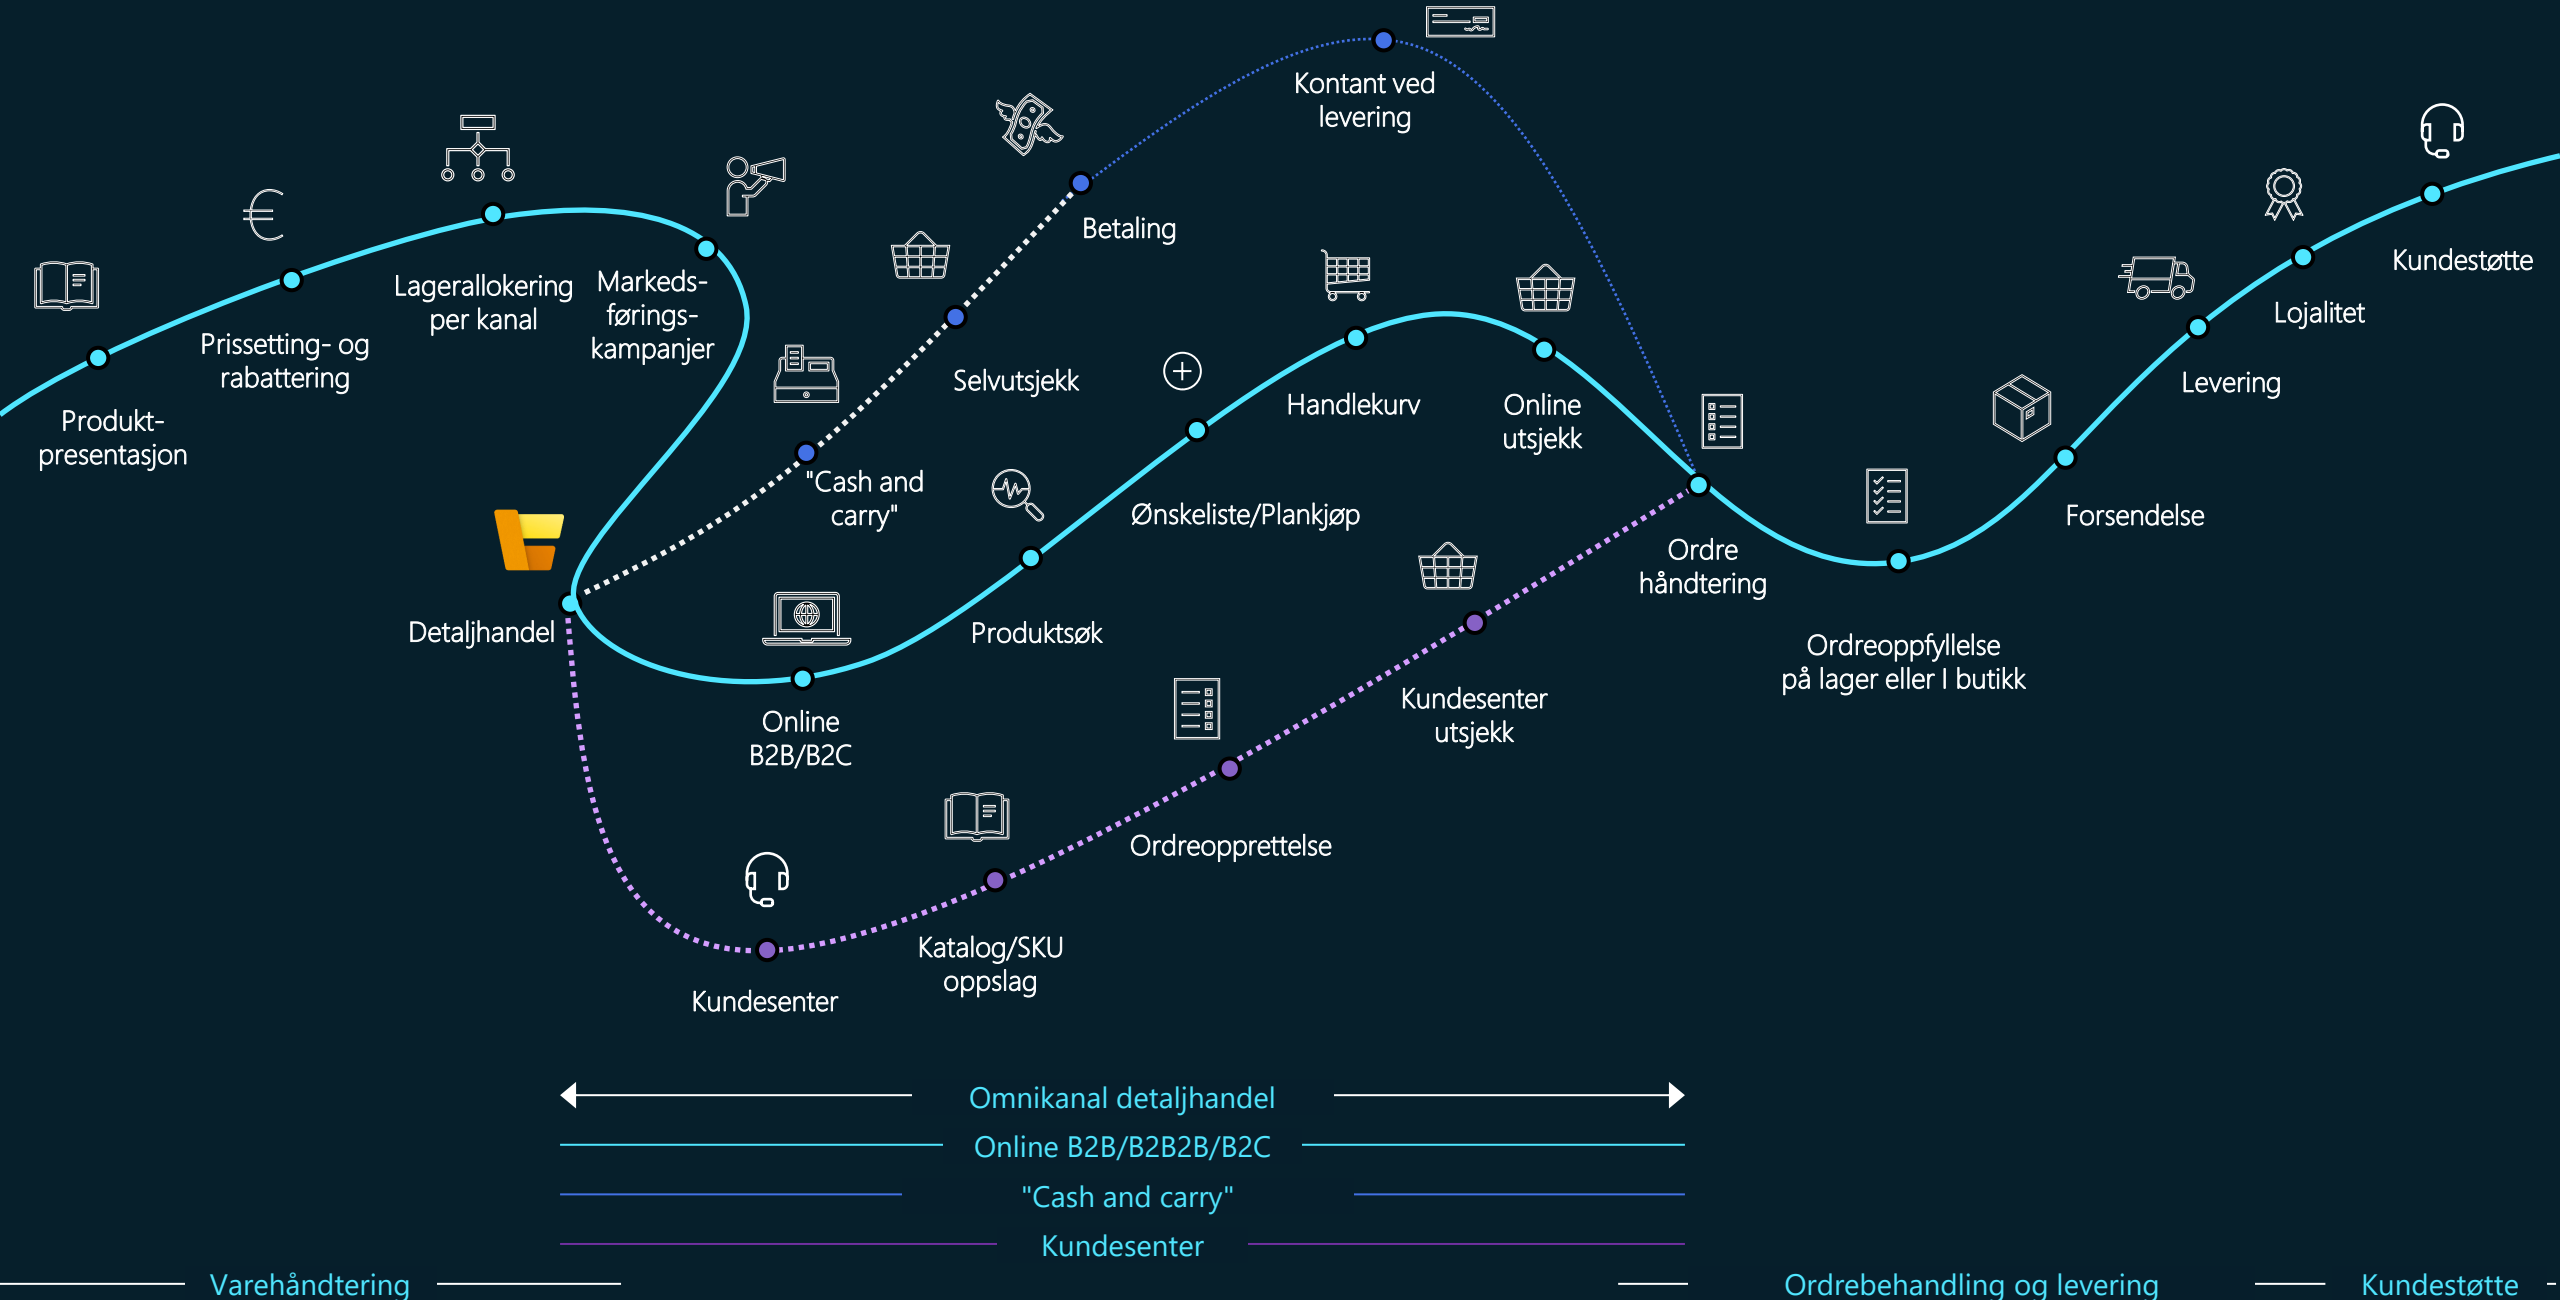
Produkt-presentasjon

Prissetting- og rabattering

Lagerallokering per kanal

Markeds-førings-kampanjer

Detaljhandel

Kontant ved levering

Betaling

Selvutsjekk

"Cash and carry"

Handlekurv

Online utsjekk

Ønskeliste/Plankjøp

Produktsøk

Online B2B/B2C

Ordre håndtering

Kundesenter utsjekk

Ordreopprettelse

Katalog/SKU oppslag

Kundesenter

Ordreoppfyllelse på lager eller I butikk

Forsendelse

Levering

Lojalitet

Kundestøtte

Omnikanal detaljhandel

Online B2B/B2B2B/B2C

"Cash and carry"

Kundesenter

Varehåndtering

Ordrebehandling og levering

Kundestøtte